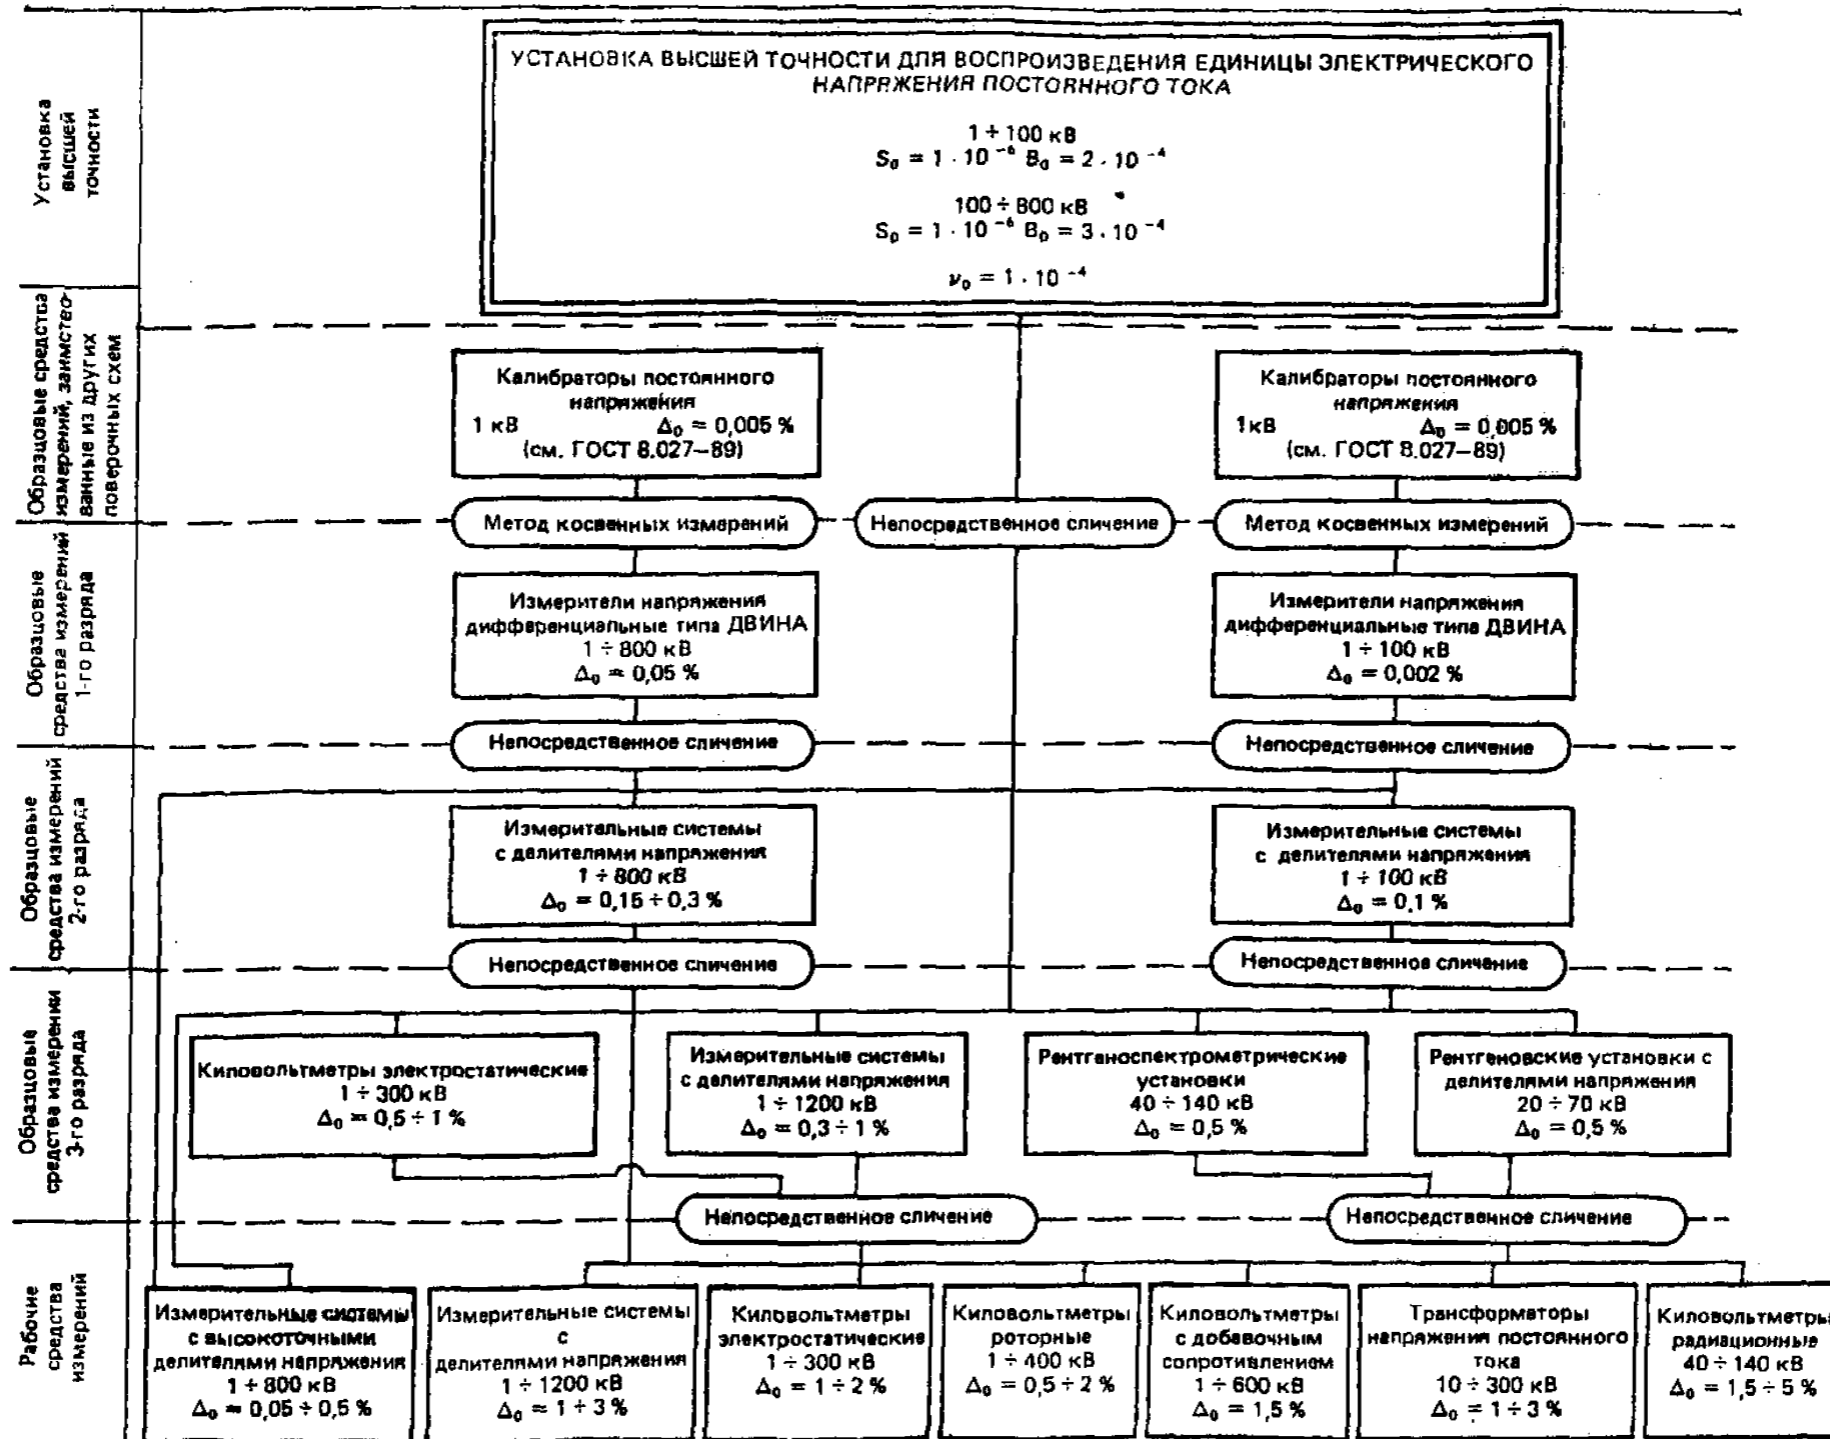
Установка высшей точности

УСТАНОВКА ВЫСШЕЙ ТОЧНОСТИ ДЛЯ ВОСПРОИЗВЕДЕНИЯ ЕДИНИЦЫ ЭЛЕКТРИЧЕСКОГО НАПРЯЖЕНИЯ ПОСТОЯННОГО ТОКА

1 ÷ 100 кВ
$S_0 = 1 \cdot 10^{-6}$ $\Theta_0 = 2 \cdot 10^{-4}$

100 ÷ 800 кВ
$S_0 = 1 \cdot 10^{-6}$ $\Theta_0 = 3 \cdot 10^{-4}$

$\nu_0 = 1 \cdot 10^{-4}$

Образцовые средства измерений, заимствованные из других поверочных схем

Калибраторы постоянного напряжения
1 кВ $\Delta_0 = 0,005$ %
(см. ГОСТ 8.027–89)

Калибраторы постоянного напряжения
1кВ $\Delta_0 = 0,005$ %
(см. ГОСТ 8.027–89)

Метод косвенных измерений

Непосредственное сличение

Метод косвенных измерений

Образцовые средства измерений 1-го разряда

Измерители напряжения дифференциальные типа ДВИНА
1 ÷ 800 кВ
$\Delta_0 = 0,05$ %

Измерители напряжения дифференциальные типа ДВИНА
1 ÷ 100 кВ
$\Delta_0 = 0,002$ %

Непосредственное сличение

Непосредственное сличение

Образцовые средства измерений 2-го разряда

Измерительные системы с делителями напряжения
1 ÷ 800 кВ
$\Delta_0 = 0,15 \div 0,3$ %

Измерительные системы с делителями напряжения
1 ÷ 100 кВ
$\Delta_0 = 0,1$ %

Непосредственное сличение

Непосредственное сличение

Образцовые средства измерений 3-го разряда

Киловольтметры электростатические
1 ÷ 300 кВ
$\Delta_0 = 0,5 \div 1$ %

Измерительные системы с делителями напряжения
1 ÷ 1200 кВ
$\Delta_0 = 0,3 \div 1$ %

Рентгеноспектрометрические установки
40 ÷ 140 кВ
$\Delta_0 = 0,5$ %

Рентгеновские установки с делителями напряжения
20 ÷ 70 кВ
$\Delta_0 = 0,5$ %

Непосредственное сличение

Непосредственное сличение

Рабочие средства измерений

Измерительные системы с высокоточными делителями напряжения
1 ÷ 800 кВ
$\Delta_0 = 0,05 \div 0,5$ %

Измерительные системы с делителями напряжения
1 ÷ 1200 кВ
$\Delta_0 = 1 \div 3$ %

Киловольтметры электростатические
1 ÷ 300 кВ
$\Delta_0 = 1 \div 2$ %

Киловольтметры роторные
1 ÷ 400 кВ
$\Delta_0 = 0,5 \div 2$ %

Киловольтметры с добавочным сопротивлением
1 ÷ 600 кВ
$\Delta_0 = 1,5$ %

Трансформаторы напряжения постоянного тока
10 ÷ 300 кВ
$\Delta_0 = 1 \div 3$ %

Киловольтметры радиационные
40 ÷ 140 кВ
$\Delta_0 = 1,5 \div 5$ %